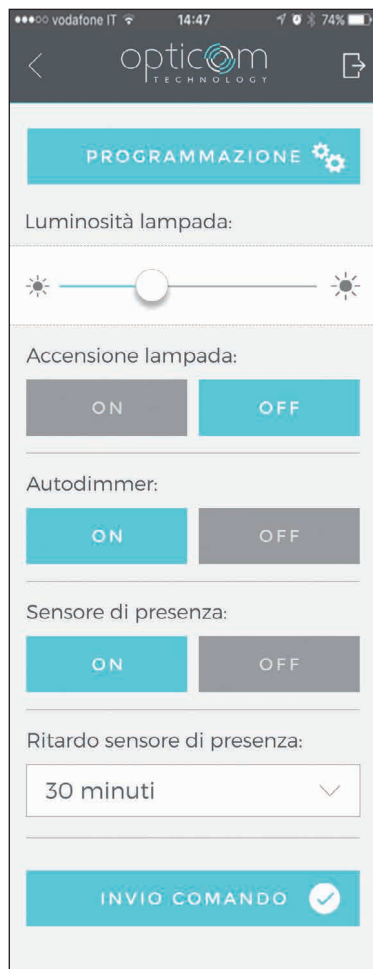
●●●○○ vodafone IT 14:47 74%

opticom
TECHNOLOGY

PROGRAMMAZIONE

Luminosità lampada:

Accensione lampada:

ON OFF

Autodimmer:

ON OFF

Sensore di presenza:

ON OFF

Ritardo sensore di presenza:

30 minuti

INVIO COMANDO